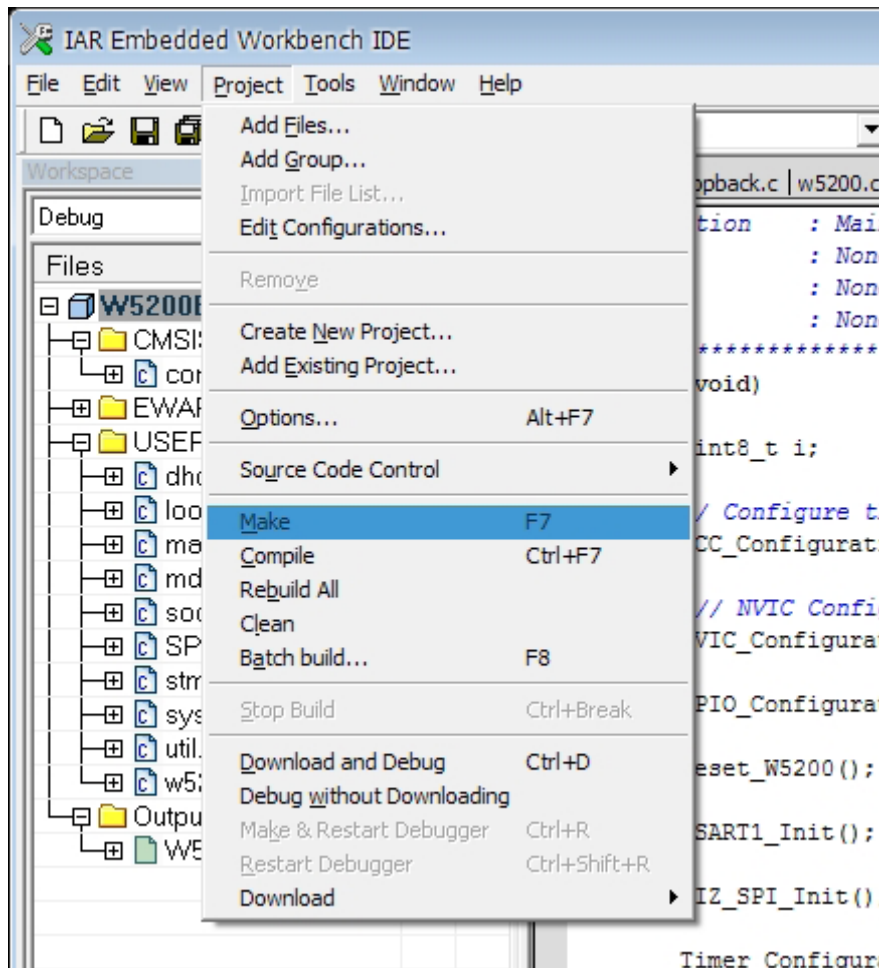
IAR Embedded Workbench IDE

File Edit View Project Tools Window Help

Workspace

Debug

Files

W5200E
CMSI
cor
EWAF
USEF
dh
loo
ma
md
soc
SP
stm
sys
util.
w5
Outpu
W5

Add Files...
Add Group...
Import File List...
Edit Configurations...
Remove
Create New Project...
Add Existing Project...
Options... Alt+F7
Source Code Control
Make F7
Compile Ctrl+F7
Rebuild All
Clean
Batch build... F8
Stop Build Ctrl+Break
Download and Debug Ctrl+D
Debug without Downloading
Make & Restart Debugger Ctrl+R
Restart Debugger Ctrl+Shift+R
Download

opback.c | w5200.c

tion : Ma
: Non
: Non
: Non
*************
void)
int8_t i;
/ Configure t
CC_Configurat
// NVIC Confi
VIC_Configura
PIO_Configura
eset_W5200();
SART1_Init();
IZ_SPI_Init()
Timer Configur